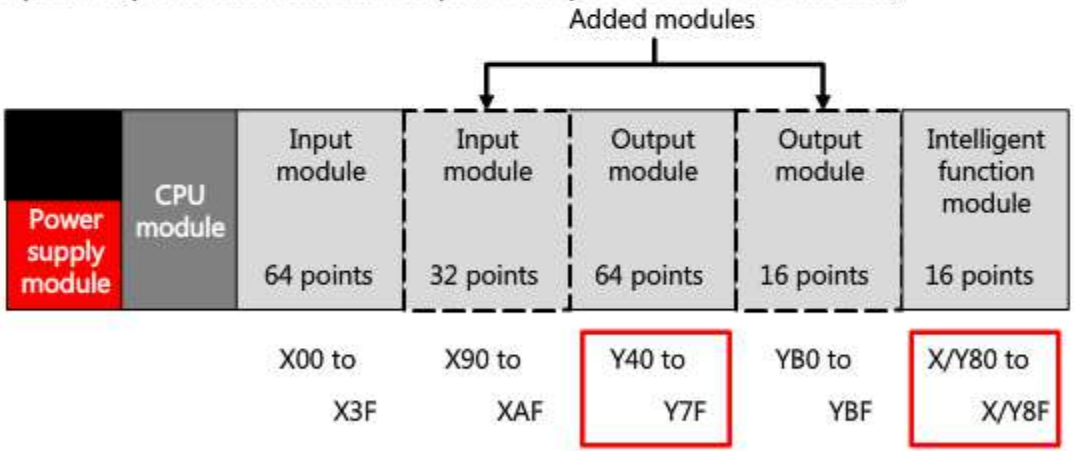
Added modules

Power supply module

CPU module

Input module

64 points

Input module

32 points

Output module

64 points

Output module

16 points

Intelligent function module

16 points

X00 to X3F

X90 to XAF

Y40 to Y7F

YB0 to YBF

X/Y80 to X/Y8F